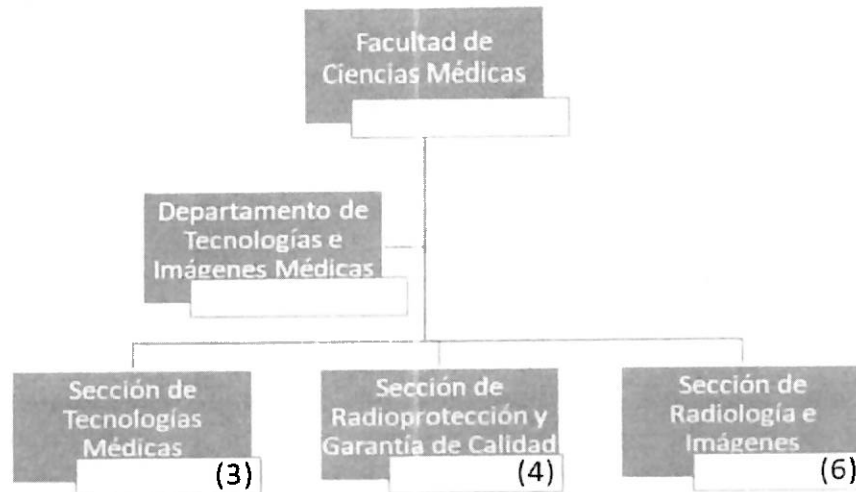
Facultad de Ciencias Médicas

Departamento de Tecnologías e Imágenes Médicas

Sección de Tecnologías Médicas
(3)

Sección de Radioprotección y Garantía de Calidad
(4)

Sección de Radiología e Imágenes
(6)